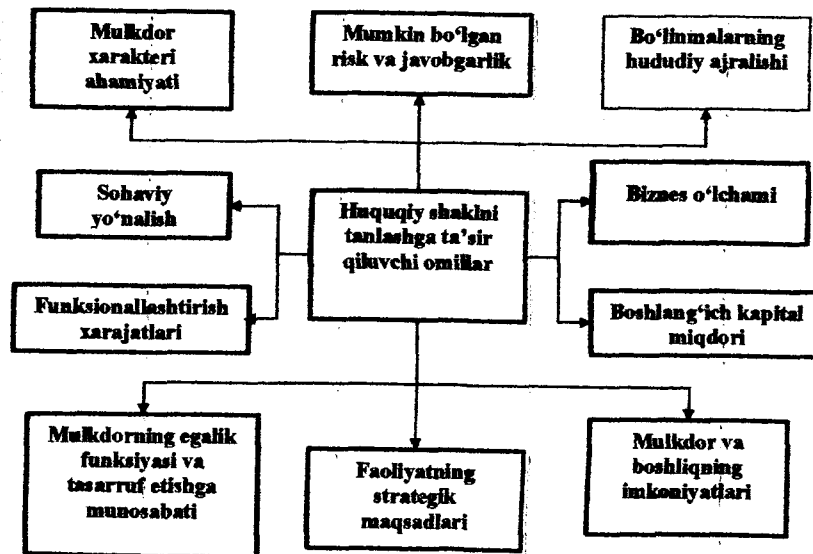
Mulkdor xarakteri ahamiyati

Mumkin bo'lgan risk va javobgarlik

Bo'linmalarning hududiy ajralishi

Sohaviy yo'nalish

Huquqiy shaklni tanlashga ta'sir qiluvchi omillar

Biznes o'lchami

Funksionallashtirish xarajatlari

Boshlang'ich kapital miqdori

Mulkdorning egalik funksiyasi va tasarruf etishga munosabati

Faoliyatning strategik maqsadlari

Mulkdor va boshliqning imkoniyatlari